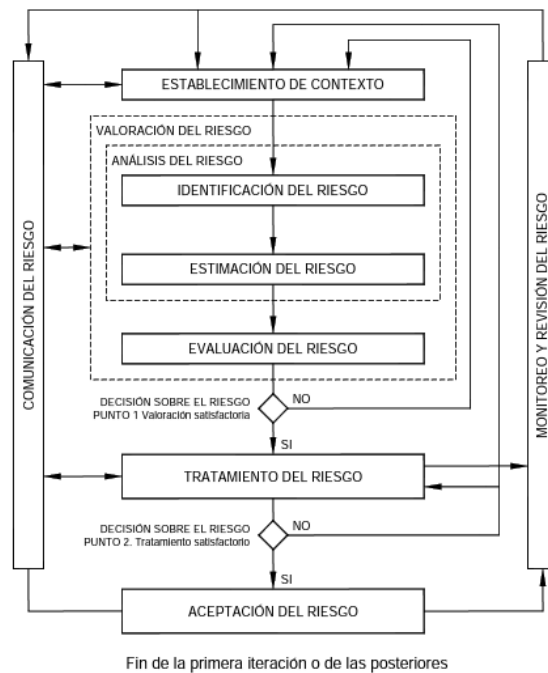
COMUNICACIÓN DEL RIESGO

ESTABLECIMIENTO DE CONTEXTO

VALORACIÓN DEL RIESGO

ANÁLISIS DEL RIESGO

IDENTIFICACIÓN DEL RIESGO

ESTIMACIÓN DEL RIESGO

EVALUACIÓN DEL RIESGO

DECISIÓN SOBRE EL RIESGO PUNTO 1 Valoración satisfactoria

NO

SI

TRATAMIENTO DEL RIESGO

DECISIÓN SOBRE EL RIESGO PUNTO 2. Tratamiento satisfactorio

NO

SI

ACEPTACIÓN DEL RIESGO

MONITOREO Y REVISIÓN DEL RIESGO

Fin de la primera iteración o de las posteriores